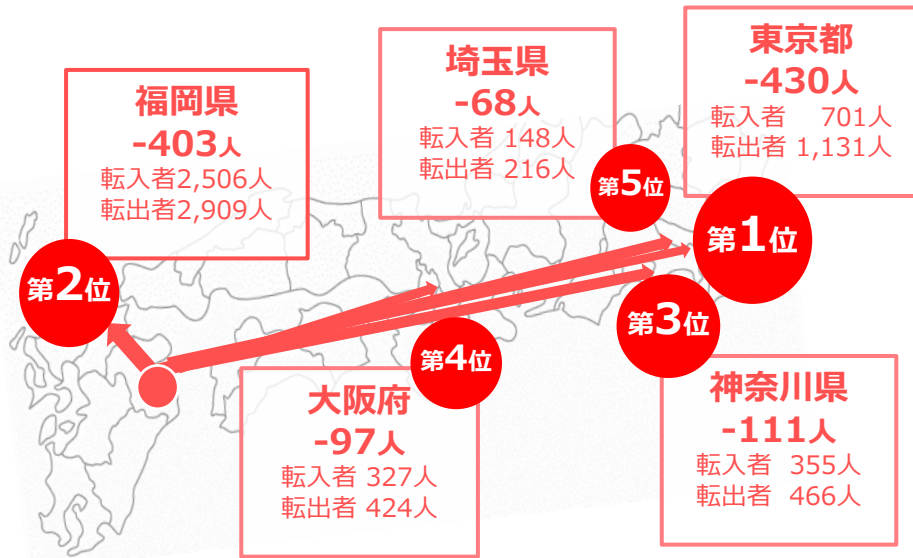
福岡県
-403人
転入者2,506人
転出者2,909人

埼玉県
-68人
転入者 148人
転出者 216人

東京都
-430人
転入者 701人
転出者 1,131人

第5位

第1位

第2位

第3位

第4位

大阪府
-97人
転入者 327人
転出者 424人

神奈川県
-111人
転入者 355人
転出者 466人